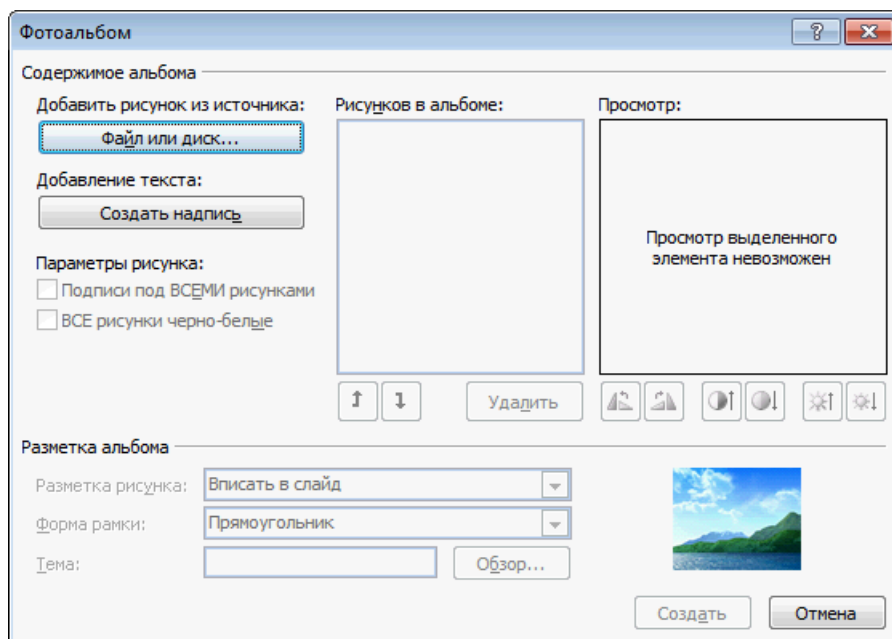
Фотоальбом

?

Содержимое альбома

Добавить рисунок из источника:

Файл или диск...

Добавление текста:

Создать надпись

Параметры рисунка:

Подписи под ВСЕМИ рисунками

ВСЕ рисунки черно-белые

Рисунков в альбоме:

Удалить

Просмотр:

Просмотр выделенного элемента невозможен

Разметка альбома

Разметка рисунка: Вписать в слайд

Форма рамки: Прямоугольник

Тема:

Обзор...

Создать

Отмена